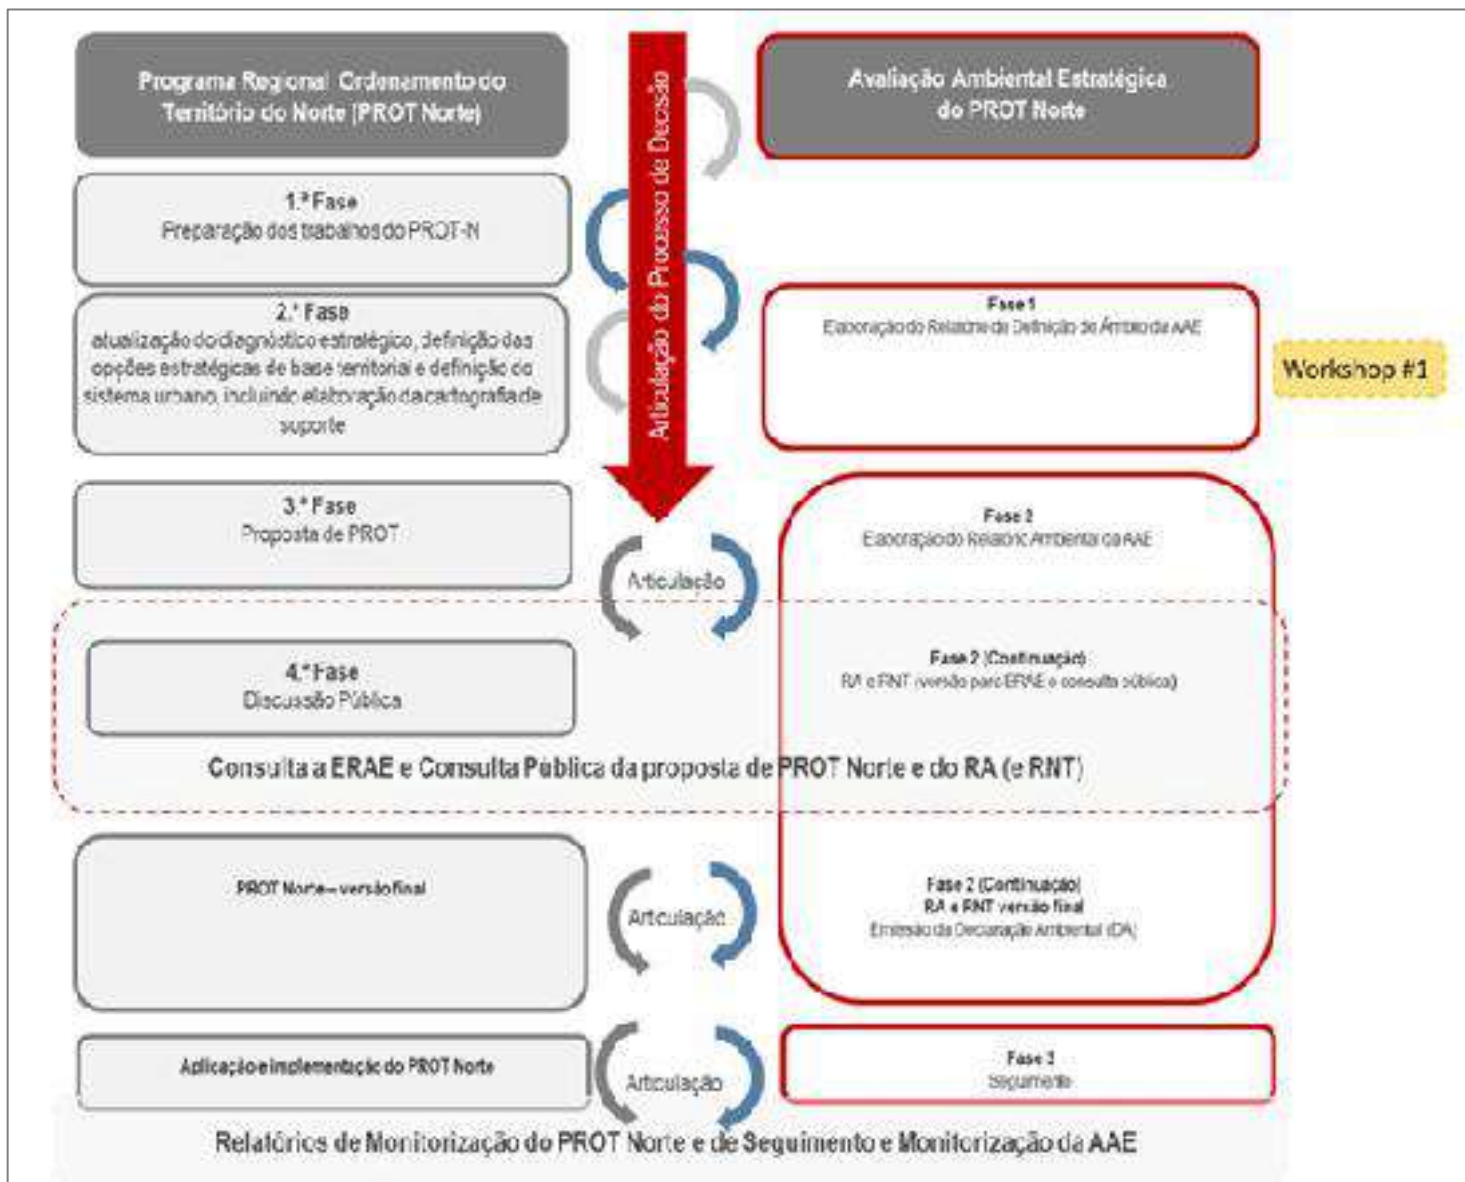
Programa Regional Ordenamento do Território do Norte (PROT Norte)

Articulação do Processo de Decisão

Avaliação Ambiental Estratégica do PROT Norte

1.ª Fase
Preparação dos trabalhos do PROT-N

2.ª Fase
atualização do diagnóstico estratégico, definição das opções estratégicas de base territorial e definição do sistema urbano, incluindo elaboração da cartografia de suporte

Fase 1
Elaboração do Relatório de Definição de Âmbito da AAE

Workshop #1

3.ª Fase
Proposta de PROT

Articulação

Fase 2
Elaboração do Relatório Ambiental da AAE

4.ª Fase
Discussão Pública

Fase 2 (Continuação)
RA e RNT (versão para ERAE e consulta pública)

Consulta a ERAE e Consulta Pública da proposta de PROT Norte e do RA (e RNT)

PROT Norte – versão final

Articulação

Fase 2 (Continuação)
RA e RNT versão final
Emissão da Declaração Ambiental (DA)

Aplicação e implementação do PROT Norte

Articulação

Fase 3
Seguimento

Relatórios de Monitorização do PROT Norte e de Seguimento e Monitorização da AAE